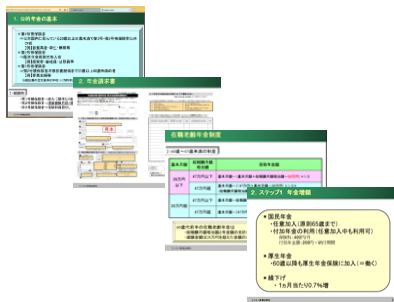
1. 公的年金の基本

2. 年金請求書

在職老齢年金制度

2. ステップ1 年金増額

■国民年金
・任意加入(原則65歳まで)
・付加年金の利用(任意加入中も利用可)

■厚生年金
・60歳以降も厚生年金保険に加入(=働く)

■繰下げ
・1ヵ月当たり0.7%増